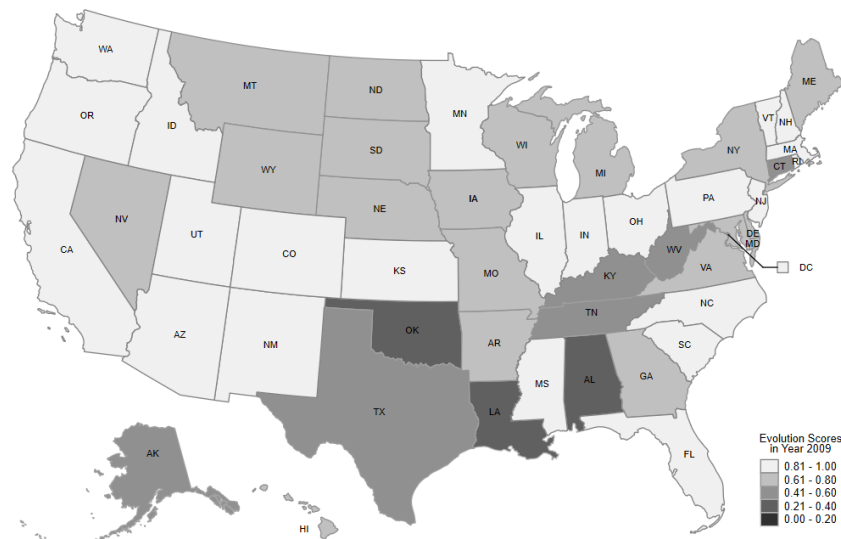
WA
MT
ND
MN
ME
OR
ID
SD
WI
VT
NH
MA
NY
MI
RI
CT
WY
NE
IA
PA
NJ
NV
OH
IL
IN
DE
UT
CO
MD
WV
DC
CA
KS
MO
VA
KY
NC
TN
AZ
OK
NM
AR
SC
GA
MS
AL
TX
LA
FL
AK
HI

Evolution Scores in Year 2009
0.81 - 1.00
0.61 - 0.80
0.41 - 0.60
0.21 - 0.40
0.00 - 0.20